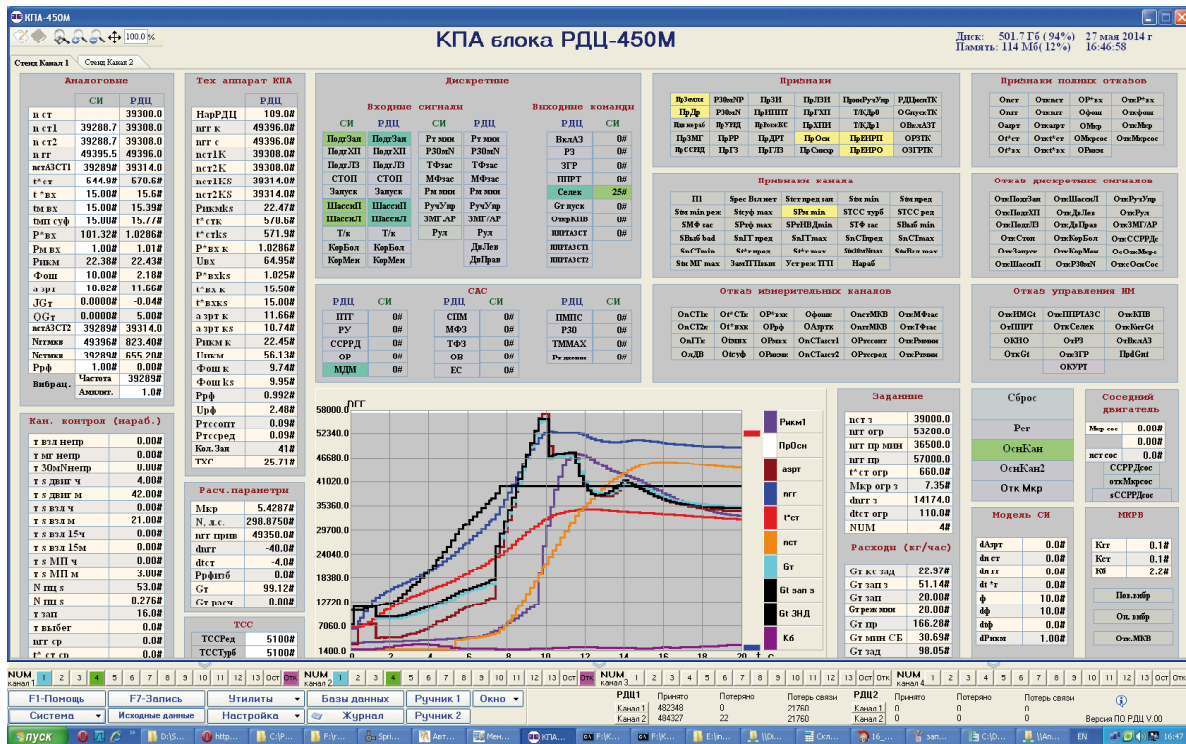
КПА-450М

100.0 %

КПА блока РДЦ-450М

Диск: 501.7 Гб (94%) 27 мая 2014 г
Память: 114 Мб(12%) 16:46:58

Стенд Канал 1 Стенд Канал 2

Аналоговые

| | СИ | РДЦ |
|---|---|---|
| n ст | | 39300.0 |
| n ст1 | 39288.7 | 39308.0 |
| n ст2 | 39288.7 | 39308.0 |
| n гг | 39495.5 | 39496.0 |
| nстАЗСТ1 | 39289# | 39314.0 |
| t*ст | 644.9# | 670.6# |
| t*вх | 15.00# | 15.6# |
| tвх | 15.00# | 15.39# |
| tм суф | 15.00# | 15.77# |
| P*вх | 101.32# | 1.0286# |
| Рм вх | 1.00# | 1.01# |
| Рикм | 22.38# | 22.43# |
| Фош | 10.00# | 2.18# |
| α зрт | 10.02# | 11.66# |
| JGт | 0.0000# | -0.04# |
| QGт | 0.0000# | 5.00# |
| nстАЗСТ2 | 39289# | 39314.0 |
| Nтгмкв | 49396# | 823.40# |
| Nстмкв | 39289# | 655.20# |
| Рфф | 1.00# | 0.00# |
| Вибрац. | Частота | 39289# |
| | Амплит. | 1.0# |

Тех аппарат КПА

| | РДЦ |
|---|---|
| НарРДЦ | 109.0# |
| nгг к | 49396.0# |
| nст1К | 39308.0# |
| nст2К | 39314.0# |
| nст1KS | 39308.0# |
| nст2KS | 39314.0# |
| Рикмks | 22.47# |
| t*ст k | 570.6# |
| t*стks | 571.9# |
| P*вх к | 1.0286# |
| Uвх | 64.95# |
| P*вхks | 1.025# |
| t*вх к | 15.50# |
| t*вхks | 15.00# |
| α зрт к | 11.66# |
| α зрт ks | 10.74# |
| Рикм к | 22.45# |
| Uпкм | 56.13# |
| Фош к | 9.74# |
| Фош ks | 9.95# |
| Рфф | 0.992# |
| Uфф | 2.48# |
| Ртссопт | 0.09# |
| Ртсспред | 0.09# |
| Кол.Зап | 41# |
| ТХС | 25.71# |

Дискретные

Входные сигналы

| СИ | РДЦ | СИ | РДЦ |
|---|---|---|---|
| ПодгЗап | ПодгЗап | Рт мин | Рт мин |
| ПодгХП | ПодгХП | Р30мN | Р30мN |
| ПодгЛЗ | ПодгЛЗ | ТФзас | ТФзас |
| СТОП | СТОП | МФзас | МФзас |
| Запуск | Запуск | Рм мин | Рм мин |
| ШассиП | ШассиП | РучУпр | РучУпр |
| ШассиЛ | ШассиЛ | ЗМГ/АР | ЗМГ/АР |
| Т/к | Т/к | Рул | Рул |
| КорБол | КорБол | | ДвЛев |
| КорМен | КорМен | | ДвПрав |

Выходные команды

| РДЦ | СИ |
|---|---|
| ВклАЗ | 0# |
| РЗ | 0# |
| ЗГР | 0# |
| ППРТ | 0# |
| Селек | 25# |
| Gт пуск | 0# |
| ОтврКПВ | 0# |
| ПЛПТАЗСТ | 0# |
| ПЛПТАЗСТ1 | |
| ПЛПТАЗСТ2 | |

| РДЦ | СИ |
|---|---|
| ППГ | 0# |
| РУ | 0# |
| ССРРД | 0# |
| ОР | 0# |
| МДМ | 0# |

САС

| РДЦ | СИ |
|---|---|
| СПМ | 0# |
| МФЗ | 0# |
| ТФЗ | 0# |
| ОВ | 0# |
| ЕС | 0# |

| РДЦ | СИ |
|---|---|
| ПМПС | 0# |
| Р30 | 0# |
| ТММАХ | 0# |
| Рт макс | 0# |

Признаки

| ПрЗапуск | Р30мNР | ПрЗП | ПрЛЗП | ПроизвРучУпр | РДЦисп ТК |
|---|---|---|---|---|---|
| ПрДр | Р30мN | ПрППТ | ПрГХП | Т/КДр0 | ОСпуск ТК |
| Прнораб | ПрЧРНД | ПрвозвЕС | ПрХПН | Т/КДр1 | ОВклАЗТ |
| ПрЗМГ | ПрРР | ПрДРТ | ПрОсн | ПрЕНРП | ОРЗПК |
| ПрССРРД | ПрГЗ | ПрГЛЗ | ПрСнкор | ПрЕНРО | ОЗГРТК |

Признаки канала

| ПП | Spec Вкл мет | Stст пред зап | Stм min | Stст пред |
|---|---|---|---|---|
| Stм min рек | Stсуф max | SPм min | STСС турб | STСС рех |
| SМФ зас | SРсуф max | SРвНДмин | SТФ зас | SВаб min |
| SВаб bad | SnПТ пред | SnГТmax | SnСПпред | SnСТmax |
| SnСТmin | St*т мах | St*т мах | SВаб max | SВаб max |
| Stм МГ max | ЗапПТПвыш | Устрев ТП | Нараб | |

Отказ измерительных каналов

| ОпСТ1к | От*СТк | От*вх | Офош | ОпстМКВ | ОтгМФзас |
|---|---|---|---|---|---|
| ОпСТ2к | От*вхк | ОРфф | ОАзрт | ОтттМКВ | ОтгТФзас |
| ОпГГк | Отпвх | ОРпвх | ОпСТпуст1 | ОРтссопт | ОтгРмин |
| ОлДВ | Отсуф | ОРпкм | ОпСТпуст2 | ОРтсспред | ОтгРмин |

Признаки полных отказов

| Оост | Откзст | ОР*вх | ОтгР*вх |
|---|---|---|---|
| Оогт | Отквгт | Офош | Отказфош |
| Оырт | Отквзрт | ОМкр | ОтгМкр |
| От*ст | Откt*ст | ОМкрсос | ОткМкрсос |
| От*вх | Откt*вх | ОРикм | |

Отказ дискретных сигналов

| ОтгПодгЗап | ОтгШассиЛ | ОтгРучУпр |
|---|---|---|
| ОтгПодгХП | ОтгДвЛев | ОтгРул |
| ОтгПодгЛЗ | ОтгДвПрав | ОтгЗМГ/АР |
| ОтгСтоп | ОтгКорБол | ОтгССРРДс |
| ОтгЗапуск | ОтгКорМен | ОтгЗМГсрос |
| ОтгШассиП | ОтгР30мN | ОтгОснСос |

Отказ управления ИМ

| ОтгИМГзt | ОтгППРТАЗС | ОтгКПВ |
|---|---|---|
| ОтгППРТ | ОтгСелек | ОтгКвтGt |
| ОКНО | ОтРЗ | ОтгВклАЗ |
| ОтгGt | ОтгЗГР | ПрдGпt |
| | ОКУРТ | |

Сброс
Рег
ОснКан
ОснКан2
Отк Мкр

Соседний двигатель

| Мкр сос | 0.00# |
|---|---|
| | 0.00# |
| пст сос | 0.00# |

ССРРДсос
откМкрсос
sССРРДсос

Задание

| nст з | 39000.0 |
|---|---|
| nгг огр | 53200.0 |
| nгг пр мин | 36500.0 |
| nгг пр | 57000.0 |
| t*ст огр | 660.0# |
| Мкр огр з | 7.35# |
| dnгг з | 14174.0 |
| dtст огр | 110.0# |
| NUM | 4# |

Расходы (кг/час)

| Gт кс зад | 22.97# |
|---|---|
| Gт зап з | 51.14# |
| Gт зап | 20.00# |
| Gт реж мин | 20.00# |
| Gт пр | 166.28# |
| Gт мин СБ | 30.69# |
| Gт зад | 98.05# |

Модель СИ

| dАзрт | 0.0# |
|---|---|
| dnст | 0.0# |
| dnгг | 0.0# |
| dt*г | 0.0# |
| ф | 10.0# |
| dф | 10.0# |
| dоф | 0.0# |
| dРикм | 1.00# |

МКРВ

| Кгт | 0.1# |
|---|---|
| Кст | 0.1# |
| Кб | 2.2# |

Пол.вибр
Оп. вибр
Отк.МКВ

Кан. контроля (нараб.)

| т взл непр | 0.00# |
|---|---|
| т мг непр | 0.00# |
| т 30мNнепр | 0.00# |
| т s двиг ч | 4.00# |
| т s двиг м | 42.00# |
| т s взл ч | 0.00# |
| т s взл м | 21.00# |
| т s взл 15ч | 0.00# |
| т s взл 15м | 0.00# |
| т s МП ч | 0.00# |
| т s МП м | 3.00# |
| N пщ s | 53.0# |
| N пщ s | 0.276# |
| т зап | 16.0# |
| т выбег | 0.0# |
| nгг ср | 0.0# |
| t*ст ср | 0.0# |

Расч.параметры

| Мкр | 5.4287# |
|---|---|
| N, л.с. | 298.8750# |
| nгг прив | 49350.0# |
| dnгг | -40.0# |
| dtст | -4.0# |
| Рфф/б | 0.0# |
| Gт | 99.12# |
| Gт расч | 0.00# |

ТСС

| ТССРед | 5100# |
|---|---|
| ТССТурб | 5100# |

nГГ
58000.0
52340.0
46680.0
41020.0
35360.0
29700.0
24040.0
18380.0
12720.0
7060.0
1400.0
0 2 4 6 8 10 12 14 16 18 20 с

Рикм1
ПрОсн
αзрт
nгг
t*ст
nст
Gт
Gt зап з
Gt ЗНД
Кб

NUM канал 1 1 2 3 4 5 6 7 8 9 10 11 12 13 Ост Отк
NUM канал 2 1 2 3 4 5 6 7 8 9 10 11 12 13 Ост Отк
NUM канал 3 1 2 3 4 5 6 7 8 9 10 11 12 13 Ост Отк
NUM канал 4 1 2 3 4 5 6 7 8 9 10 11 12 13 Ост Отк

F1-Помощь F7-Запись Утилиты Базы данных Ручник 1 Окно
Система Исходные данные Настройка Журнал Ручник 2

| РДЦ1 | Принято | Потеряно | Потерь связи |
|---|---|---|---|
| Канал 1 | 482348 | 0 | 21760 |
| Канал 2 | 484327 | 22 | 21760 |

| РДЦ2 | Принято | Потеряно | Потерь связи |
|---|---|---|---|
| Канал 1 | 0 | 0 | 0 |
| Канал 2 | 0 | 0 | 0 |

Версия ПО РДЦ V.00

пуск D:\S... http... C:\P... F:\r... Spri... Авт... Мен... КПА... F:\K... F:\K... E:\n... \\Di... Скл... 16_... зап... C:\D... \\An... EN 16:47